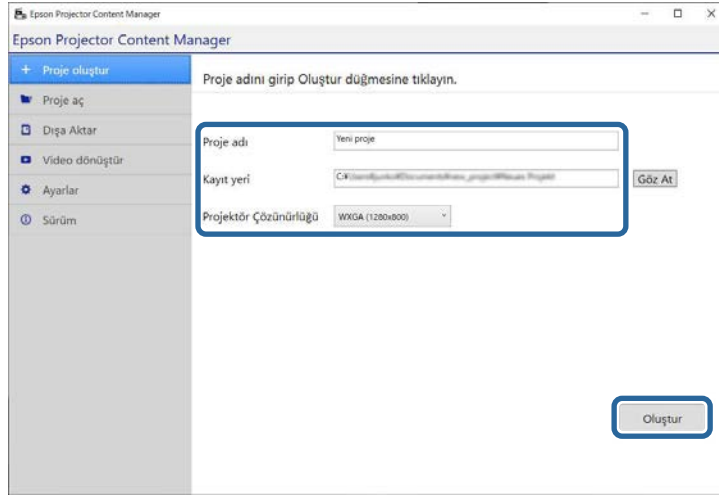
Epson Projector Content Manager

Epson Projector Content Manager

+ Proje oluştur

Proje aç

Dışa Aktar

Video dönüştür

Ayarlar

Sürüm

Proje adını girip Oluştur düğmesine tıklayın.

Proje adı

Yeni proje

Kayıt yeri

C:\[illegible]

Göz At

Projektör Çözünürlüğü

WXGA (1280x800)

Oluştur